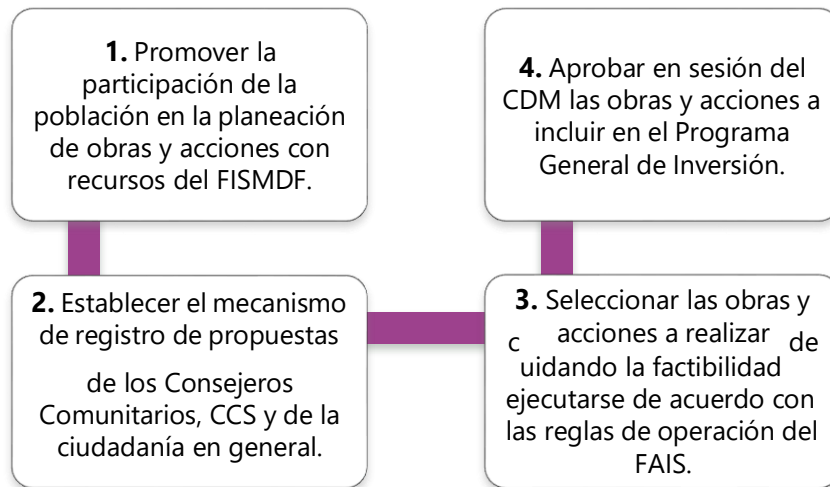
**1.** Promover la participación de la población en la planeación de obras y acciones con recursos del FISMDF.

**4.** Aprobar en sesión del CDM las obras y acciones a incluir en el Programa General de Inversión.

**2.** Establecer el mecanismo de registro de propuestas

de los Consejeros Comunitarios, CCS y de la ciudadanía en general.

**3.** Seleccionar las obras y c acciones a realizar de uidando la factibilidad ejecutarse de acuerdo con las reglas de operación del FAIS.